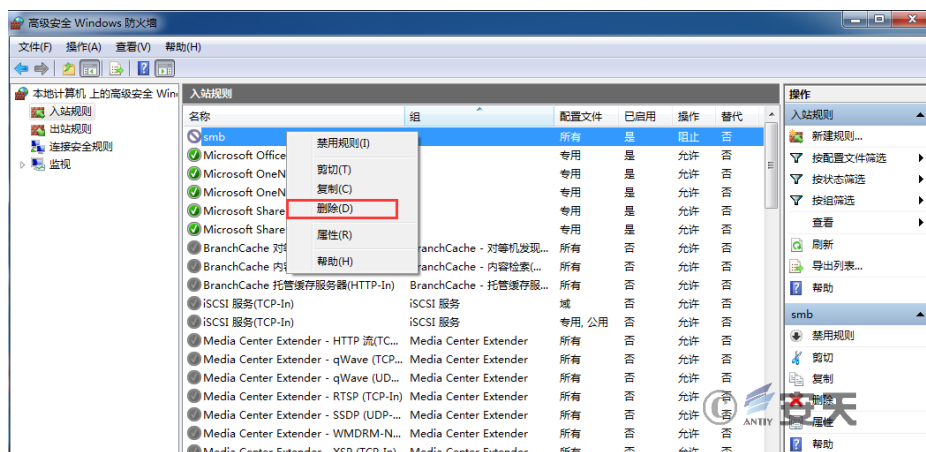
高级安全 Windows 防火墙

文件(F) 操作(A) 查看(V) 帮助(H)

本地计算机 上的高级安全 Wind
入站规则
出站规则
连接安全规则
监视

入站规则

| 名称 | 组 | 配置文件 | 已启用 | 操作 | 替代 |
|---|---|---|---|---|---|
| smb | | 所有 | 是 | 阻止 | 否 |
| Microsoft Office | | 专用 | 是 | 允许 | 否 |
| Microsoft OneN | | 专用 | 是 | 允许 | 否 |
| Microsoft OneN | | 专用 | 是 | 允许 | 否 |
| Microsoft Share | | 专用 | 是 | 允许 | 否 |
| Microsoft Share | | 专用 | 是 | 允许 | 否 |
| BranchCache 对 | BranchCache - 对等机发现... | 所有 | 否 | 允许 | 否 |
| BranchCache 内 | BranchCache - 内容检索(... | 所有 | 否 | 允许 | 否 |
| BranchCache 托管缓存服务器(HTTP-In) | BranchCache - 托管缓存服... | 所有 | 否 | 允许 | 否 |
| iSCSI 服务(TCP-In) | iSCSI 服务 | 域 | 否 | 允许 | 否 |
| iSCSI 服务(TCP-In) | iSCSI 服务 | 专用, 公用 | 否 | 允许 | 否 |
| Media Center Extender - HTTP 流(TC... | Media Center Extender | 所有 | 否 | 允许 | 否 |
| Media Center Extender - qWave (TCP... | Media Center Extender | 所有 | 否 | 允许 | 否 |
| Media Center Extender - qWave (UD... | Media Center Extender | 所有 | 否 | 允许 | 否 |
| Media Center Extender - RTSP (TCP-In) | Media Center Extender | 所有 | 否 | 允许 | 否 |
| Media Center Extender - SSDP (UDP-... | Media Center Extender | 所有 | 否 | 允许 | 否 |
| Media Center Extender - WMDRM-N... | Media Center Extender | 所有 | 否 | 允许 | 否 |

禁用规则(I)
剪切(T)
复制(C)
删除(D)
属性(R)
帮助(H)

操作
入站规则
新建规则...
按配置文件筛选
按状态筛选
按组筛选
查看
刷新
导出列表...
帮助
smb
禁用规则
剪切
复制
删除
属性
帮助

安天 ANTIY